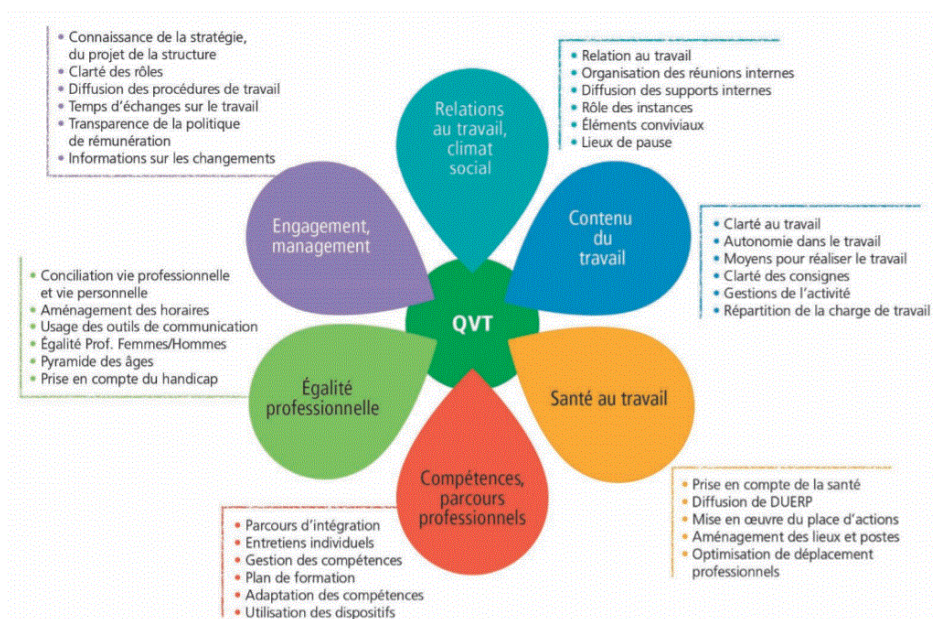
• Connaissance de la stratégie, du projet de la structure
• Clarté des rôles
• Diffusion des procédures de travail
• Temps d'échanges sur le travail
• Transparence de la politique de rémunération
• Informations sur les changements

• Relation au travail
• Organisation des réunions internes
• Diffusion des supports internes
• Rôle des instances
• Éléments conviviaux
• Lieux de pause

Relations au travail, climat social

Engagement, management

Contenu du travail

• Clarté au travail
• Autonomie dans le travail
• Moyens pour réaliser le travail
• Clarté des consignes
• Gestions de l'activité
• Répartition de la charge de travail

• Conciliation vie professionnelle et vie personnelle
• Aménagement des horaires
• Usage des outils de communication
• Égalité Prof. Femmes/Hommes
• Pyramide des âges
• Prise en compte du handicap

QVT

Égalité professionnelle

Santé au travail

Compétences, parcours professionnels

• Prise en compte de la santé
• Diffusion de DUERP
• Mise en œuvre du place d'actions
• Aménagement des lieux et postes
• Optimisation de déplacement professionnels

• Parcours d'intégration
• Entretiens individuels
• Gestion des compétences
• Plan de formation
• Adaptation des compétences
• Utilisation des dispositifs